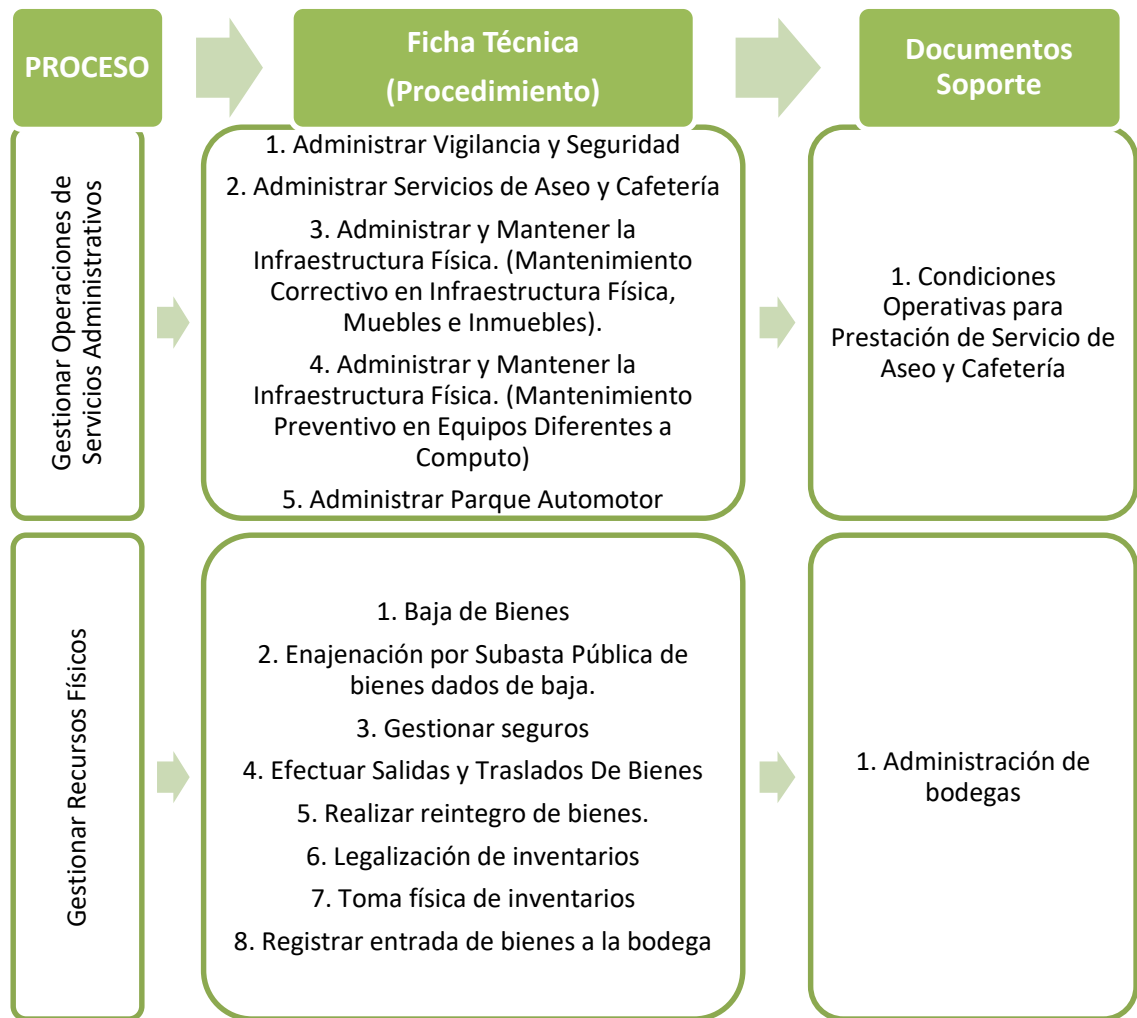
PROCESO

Ficha Técnica
(Procedimiento)

Documentos Soporte

Gestionar Operaciones de Servicios Administrativos

1. Administrar Vigilancia y Seguridad

2. Administrar Servicios de Aseo y Cafetería

3. Administrar y Mantener la Infraestructura Física. (Mantenimiento Correctivo en Infraestructura Física, Muebles e Inmuebles).

4. Administrar y Mantener la Infraestructura Física. (Mantenimiento Preventivo en Equipos Diferentes a Computo)

5. Administrar Parque Automotor

1. Condiciones Operativas para Prestación de Servicio de Aseo y Cafetería

Gestionar Recursos Físicos

1. Baja de Bienes

2. Enajenación por Subasta Pública de bienes dados de baja.

3. Gestionar seguros

4. Efectuar Salidas y Traslados De Bienes

5. Realizar reintegro de bienes.

6. Legalización de inventarios

7. Toma física de inventarios

8. Registrar entrada de bienes a la bodega

1. Administración de bodegas